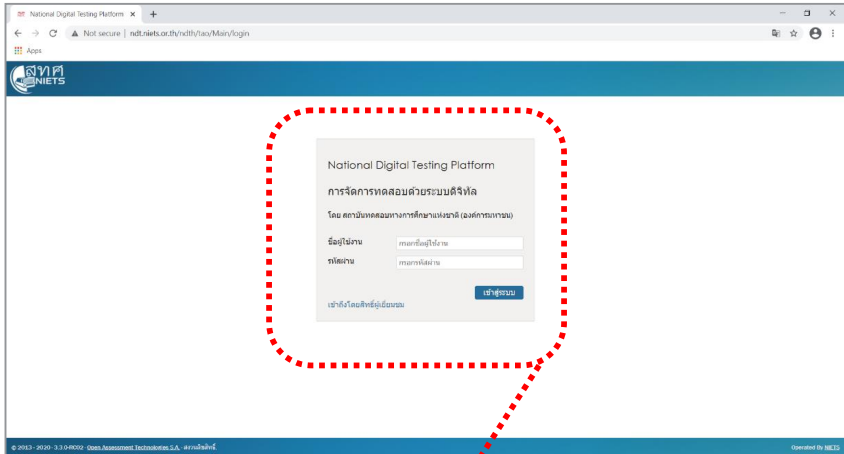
National Digital Testing Platform ×
+
Not secure | ndt.niets.or.th/ndth/tao/Main/login
Apps

สทศ
NIETS

National Digital Testing Platform
การจัดการทดสอบด้วยระบบดิจิทัล
โดย สถาบันทดสอบทางการศึกษาแห่งชาติ (องค์การมหาชน)

ชื่อผู้ใช้งาน กรอกชื่อผู้ใช้งาน
รหัสผ่าน กรอกรหัสผ่าน

เข้าสู่ระบบ

เข้าถึงโดยสิทธิ์ผู้เยี่ยมชม

© 2013 - 2020 · 3.3.0-RC02 · Open Assessment Technologies S.A. · สงวนลิขสิทธิ์.

Operated By NIETS